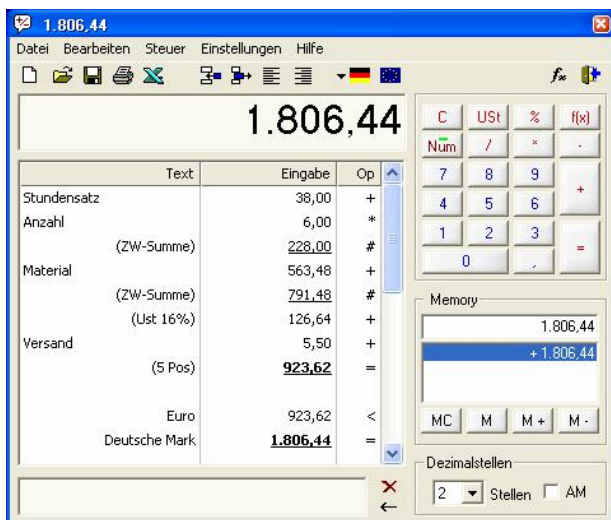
1.806,44

Datei Bearbeiten Steuer Einstellungen Hilfe

1.806,44

| Text | Eingabe | Op |
|---|---|---|
| Stundensatz | 38,00 | + |
| Anzahl | 6,00 | * |
| (ZW-Summe) | 228,00 | # |
| Material | 563,48 | + |
| (ZW-Summe) | 791,48 | # |
| (Ust 16%) | 126,64 | + |
| Versand | 5,50 | + |
| (5 Pos) | **923,62** | = |
| Euro | 923,62 | < |
| Deutsche Mark | **1.806,44** | = |

C USt % f(x)
Num / * -
7 8 9 +
4 5 6
1 2 3 =
0 ,

Memory
1.806,44
+ 1.806,44
MC M M + M -

Dezimalstellen
2 Stellen AM